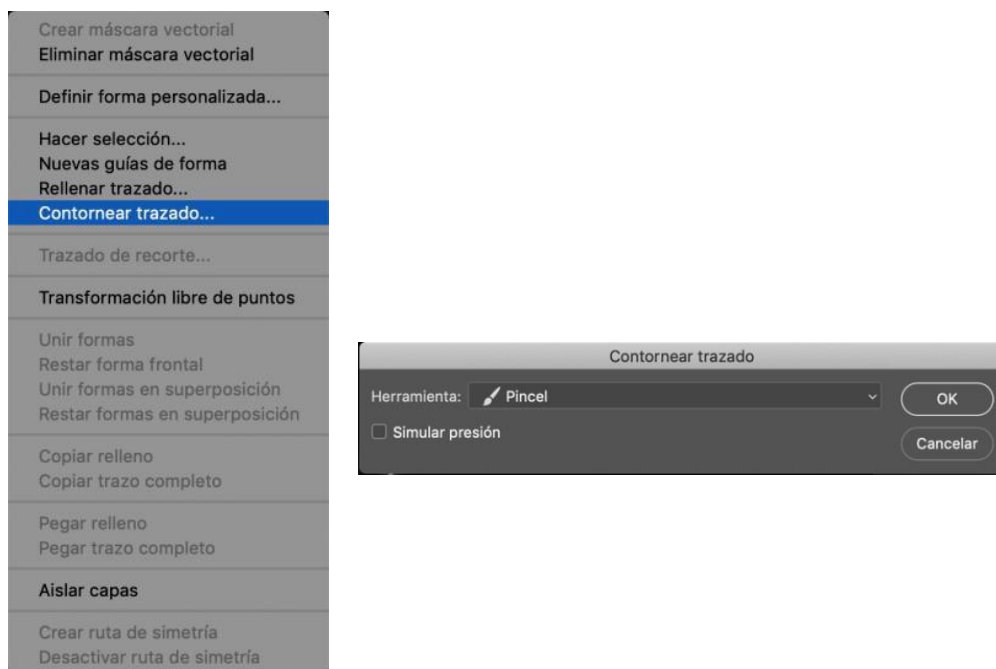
Crear máscara vectorial
Eliminar máscara vectorial

Definir forma personalizada...

Hacer selección...
Nuevas guías de forma
Rellenar trazado...
Contornear trazado...

Trazado de recorte...

Transformación libre de puntos

Unir formas
Restar forma frontal
Unir formas en superposición
Restar formas en superposición

Copiar relleno
Copiar trazo completo

Pegar relleno
Pegar trazo completo

Aislar capas

Crear ruta de simetría
Desactivar ruta de simetría

Contornear trazado
Herramienta: Pincel
OK
Simular presión
Cancelar